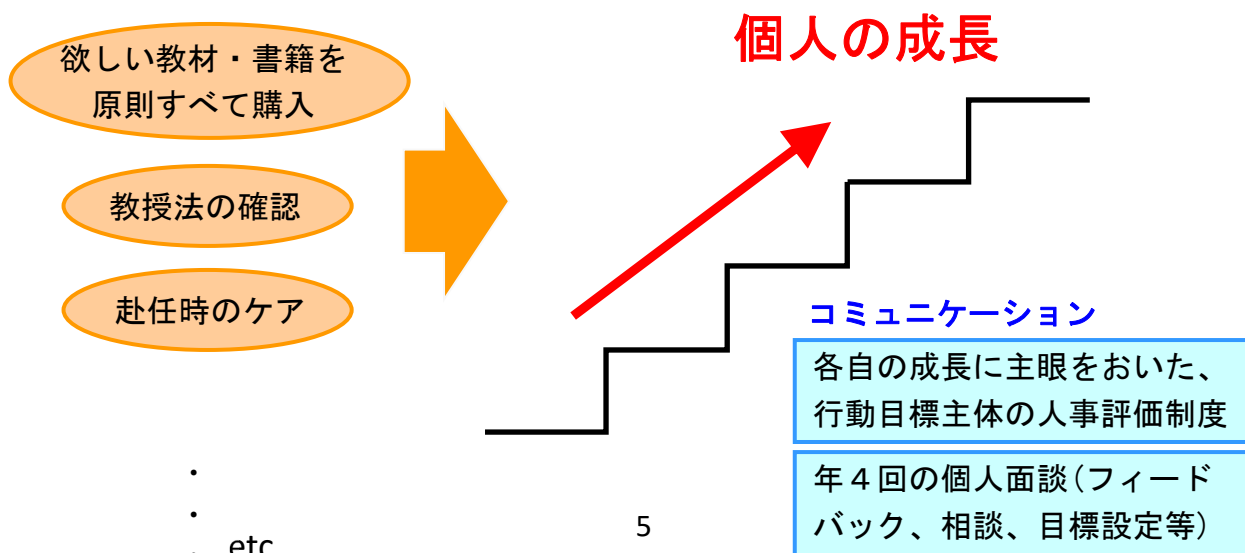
欲しい教材・書籍を原則すべて購入

教授法の確認

赴任時のケア

・
・
・ etc

個人の成長

コミュニケーション

各自の成長に主眼をおいた、行動目標主体の人事評価制度

年４回の個人面談（フィードバック、相談、目標設定等）

5